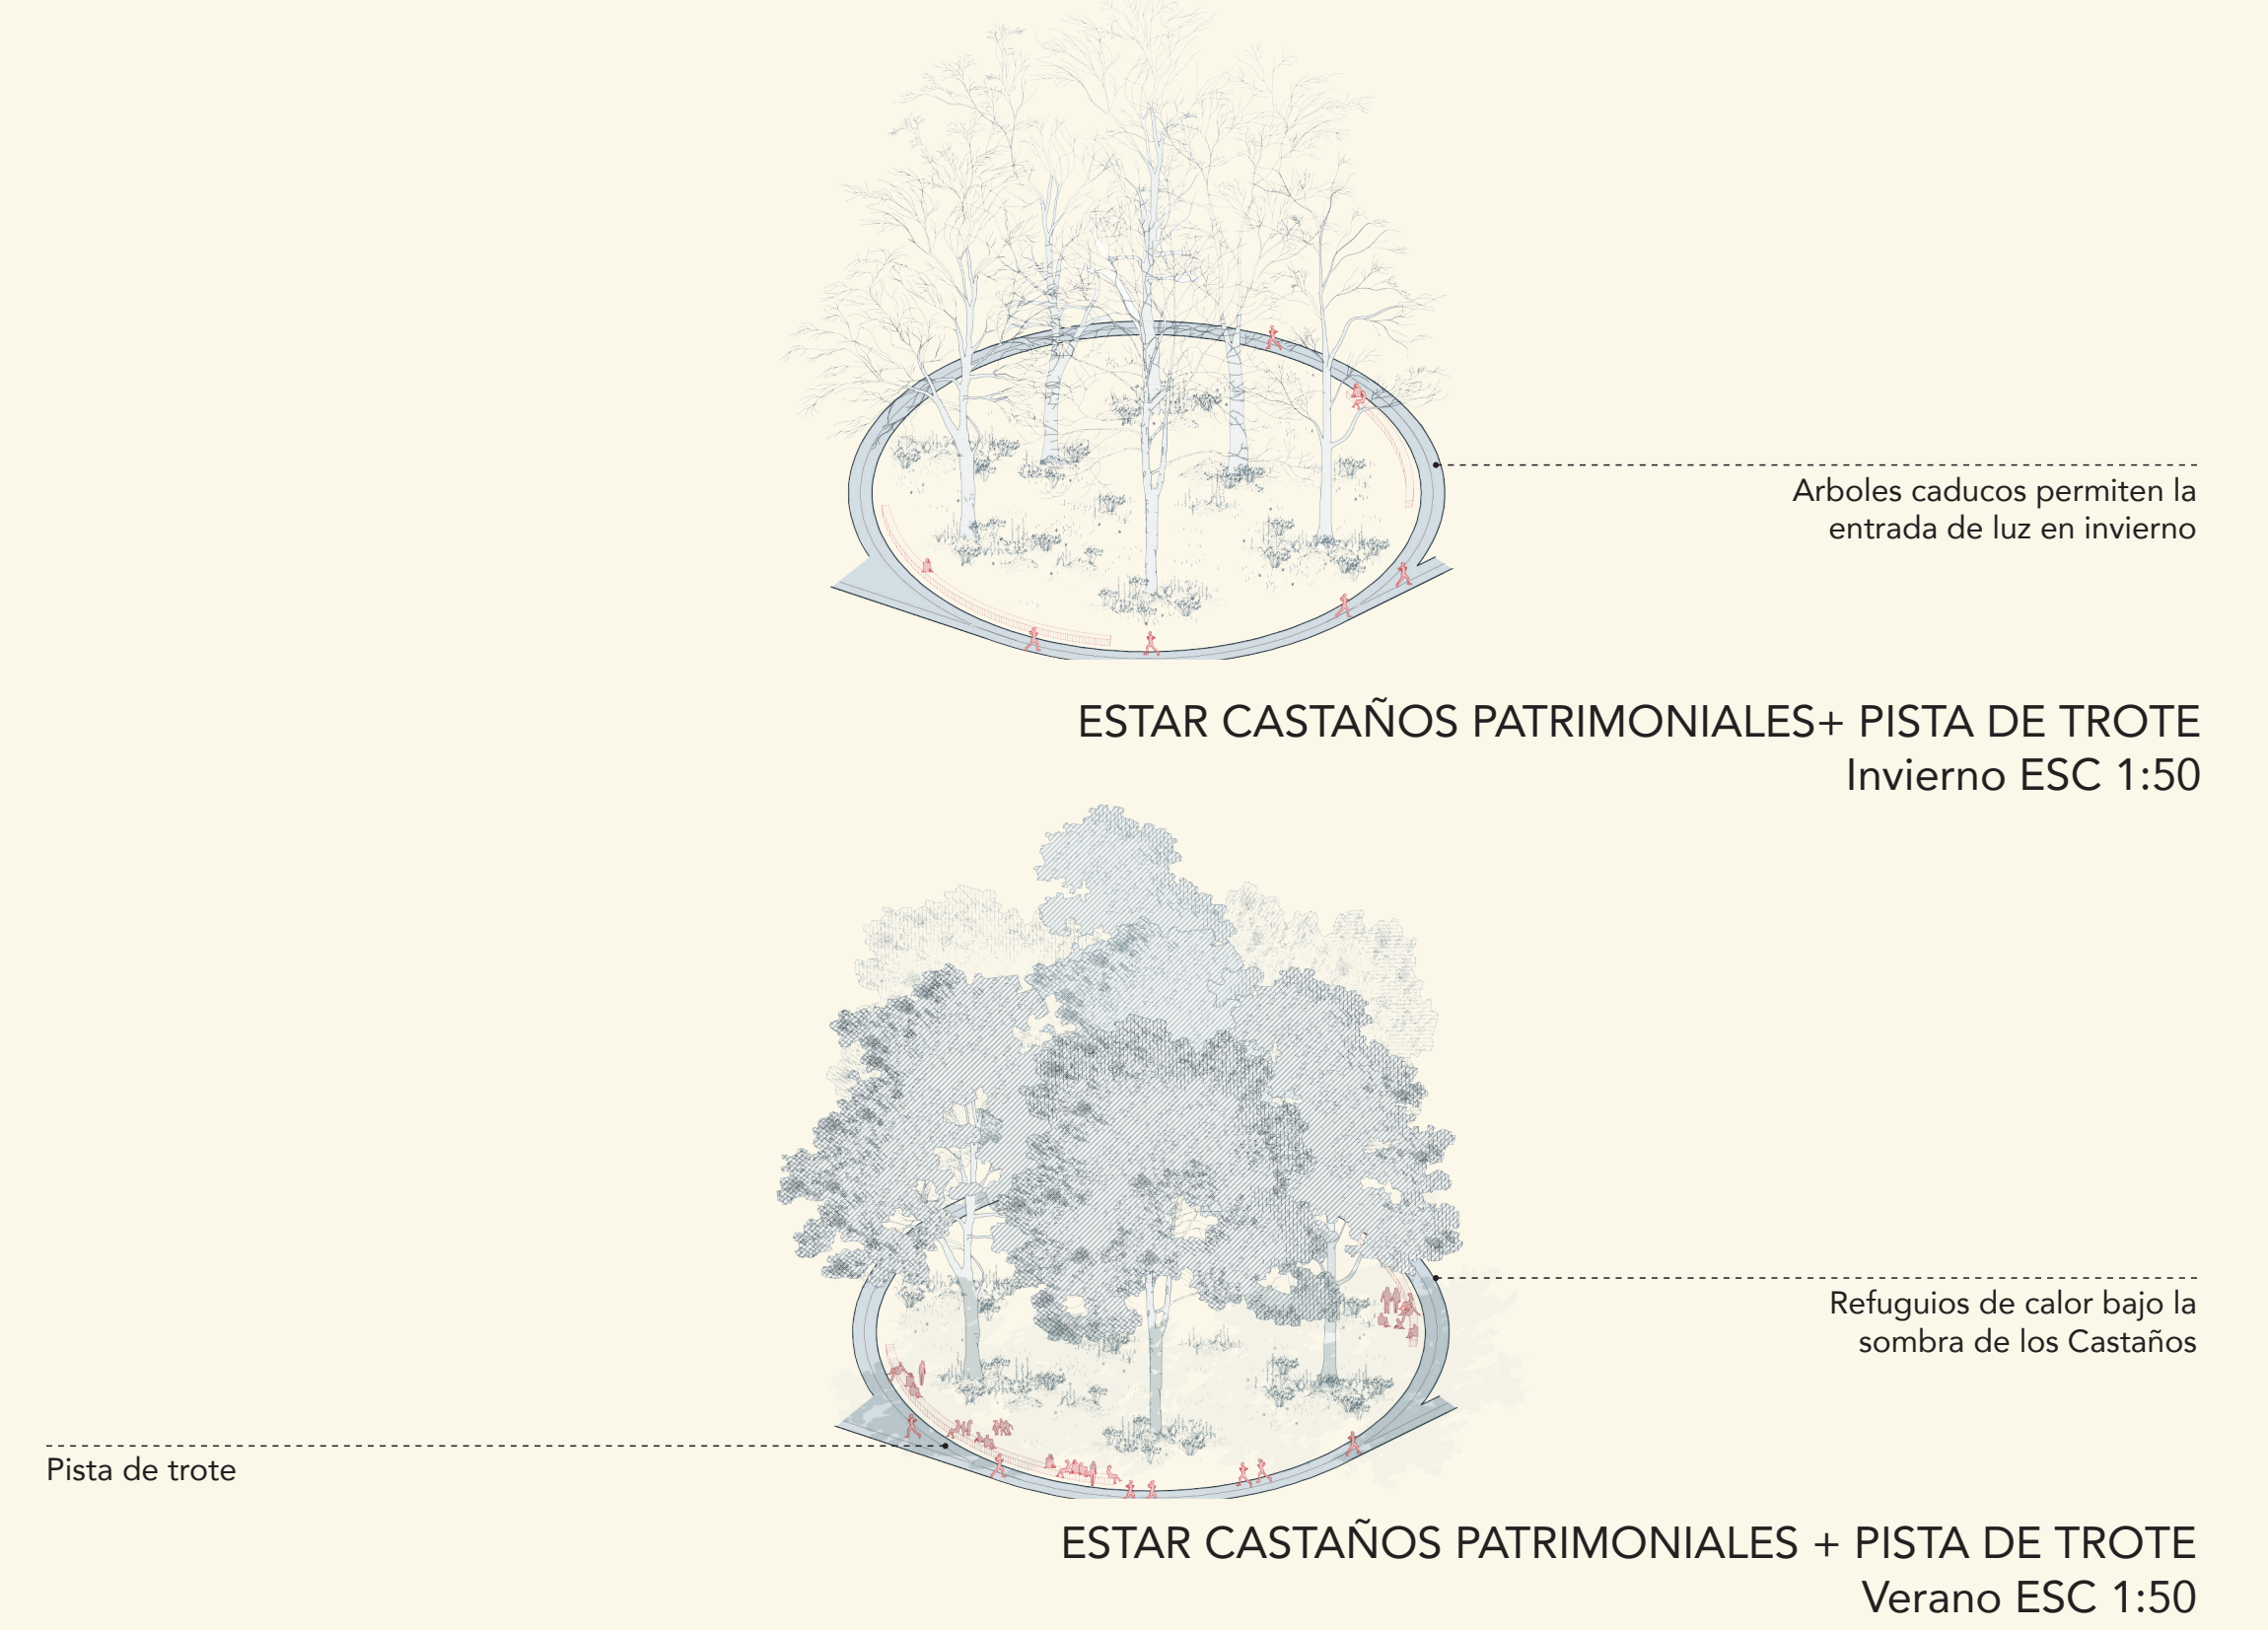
Arboles caducos permiten la entrada de luz en invierno

ESTAR CASTAÑOS PATRIMONIALES+ PISTA DE TROTE
Invierno ESC 1:50

Refuguios de calor bajo la sombra de los Castaños

Pista de trote

ESTAR CASTAÑOS PATRIMONIALES + PISTA DE TROTE
Verano ESC 1:50